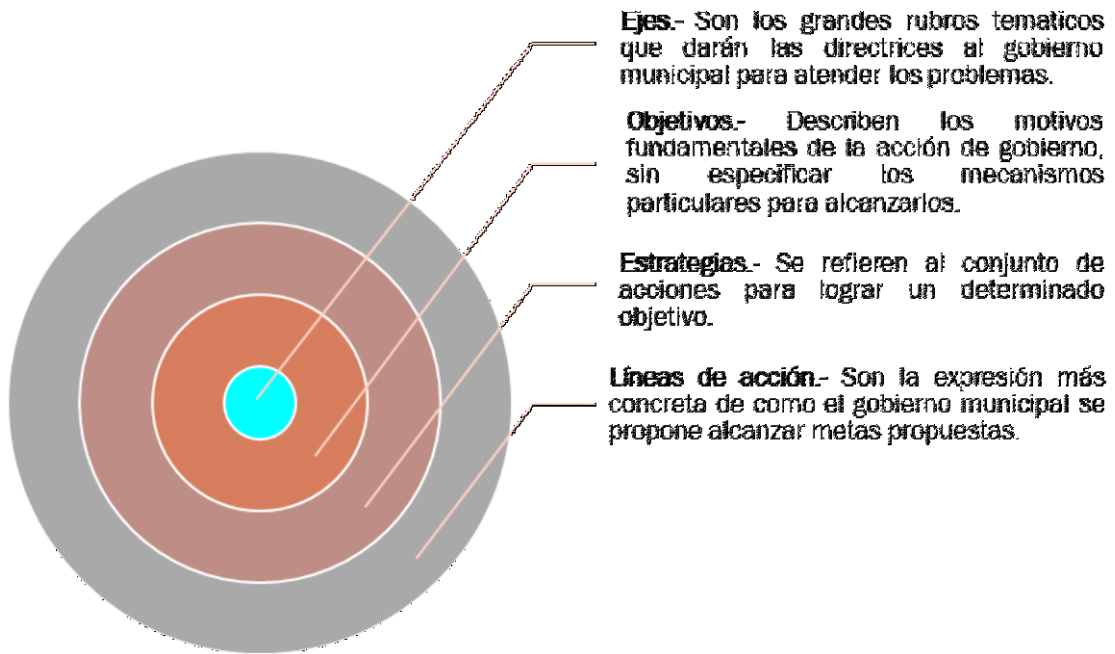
**Ejes.**- Son los grandes rubros tematicos que darán las directrices al gobierno municipal para atender los problemas.

**Objetivos.**- Describen los motivos fundamentales de la acción de gobierno, sin especificar los mecanismos particulares para alcanzarlos.

**Estrategias.**- Se refieren al conjunto de acciones para lograr un determinado objetivo.

**Líneas de acción.**- Son la expresión más concreta de como el gobierno municipal se propone alcanzar metas propuestas.